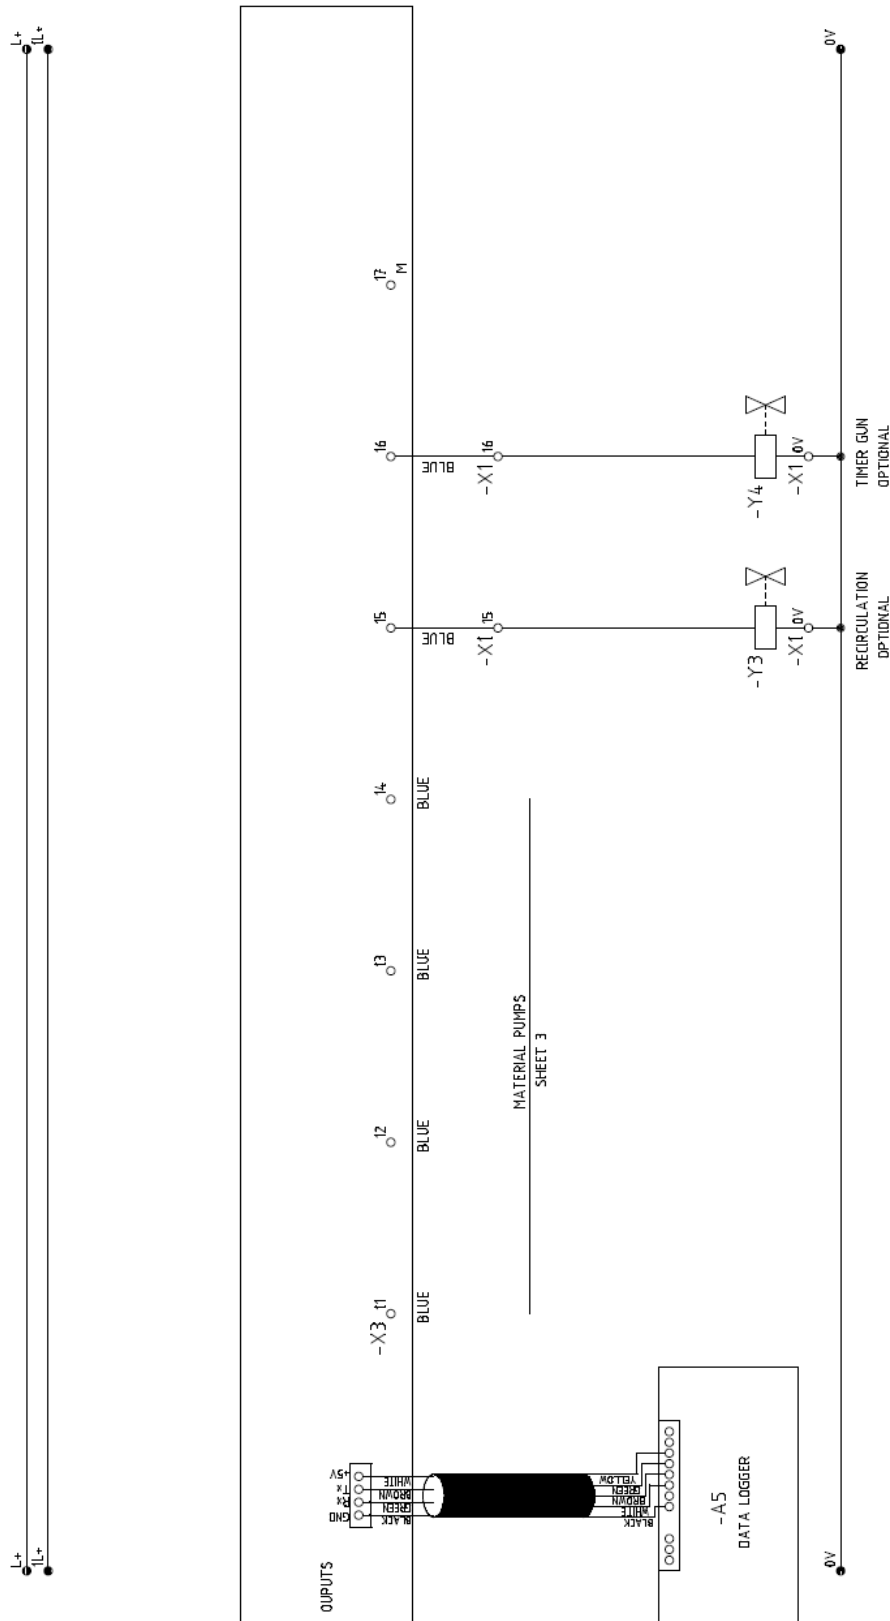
L+
1L+
L+
1L+
0V
0V
OUPUTS
-X3 11
12
13
14
15
16
17
M
BLUE
BLUE
BLUE
BLUE
BLUE
BLUE
MATERIAL PUMPS
SHEET 3
-X1 15
-X1 16
-Y3
-Y4
-X1 0V
-X1 0V
RECIRCULATION
OPTIONAL
TIMER GUN
OPTIONAL
GND
RX
TX
+5V
BLACK
GREEN
BROWN
WHITE
BLACK
WHITE
BROWN
GREEN
YELLOW
-A5
DATA LOGGER